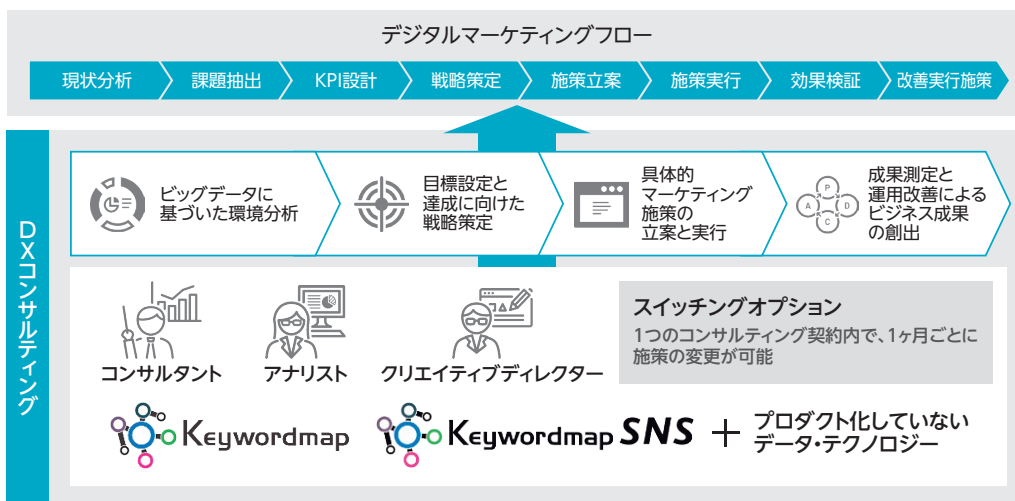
デジタルマーケティングフロー

現状分析
課題抽出
KPI設計
戦略策定
施策立案
施策実行
効果検証
改善実行施策

DXコンサルティング

ビッグデータに基づいた環境分析

目標設定と達成に向けた戦略策定

具体的マーケティング施策の立案と実行

P
A
D
C
成果測定と運用改善によるビジネス成果の創出

コンサルタント
アナリスト
クリエイティブディレクター

スイッチングオプション
1つのコンサルティング契約内で、1ヶ月ごとに施策の変更が可能

Keywordmap
Keywordmap SNS
+
プロダクト化していないデータ・テクノロジー